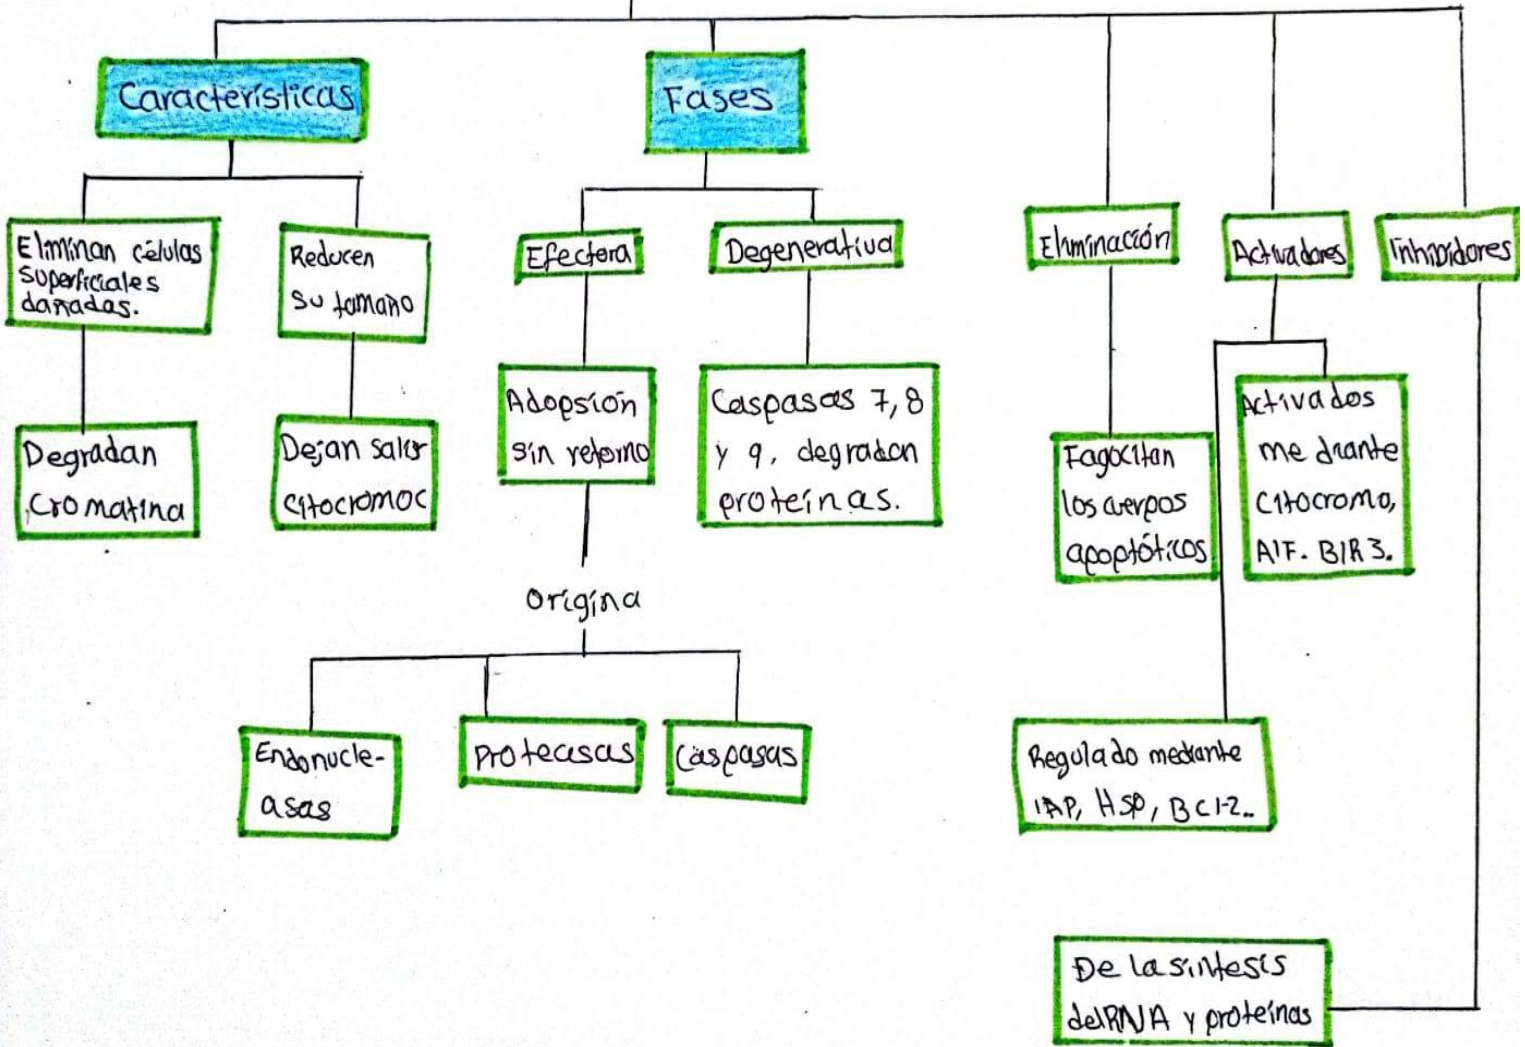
Características

Eliminan células superficiales dañadas.

Degradan cromatina

Reducen su tamaño

Dejan salir citocromoc

Fases

Efectora

Adopsión sin retorno

Origina

Endonucleasas

Proteasas

Caspasas

Degenerativa

Caspasas 7, 8 y 9, degradan proteínas.

Eliminación

Fagocitan los cuerpos apoptóticos

Activadores

Activados mediante citocromo, AIF. BIR3.

Regulado mediante IAP, Hsp, Bcl-2.

Inhibidores

De la síntesis del RNA y proteínas